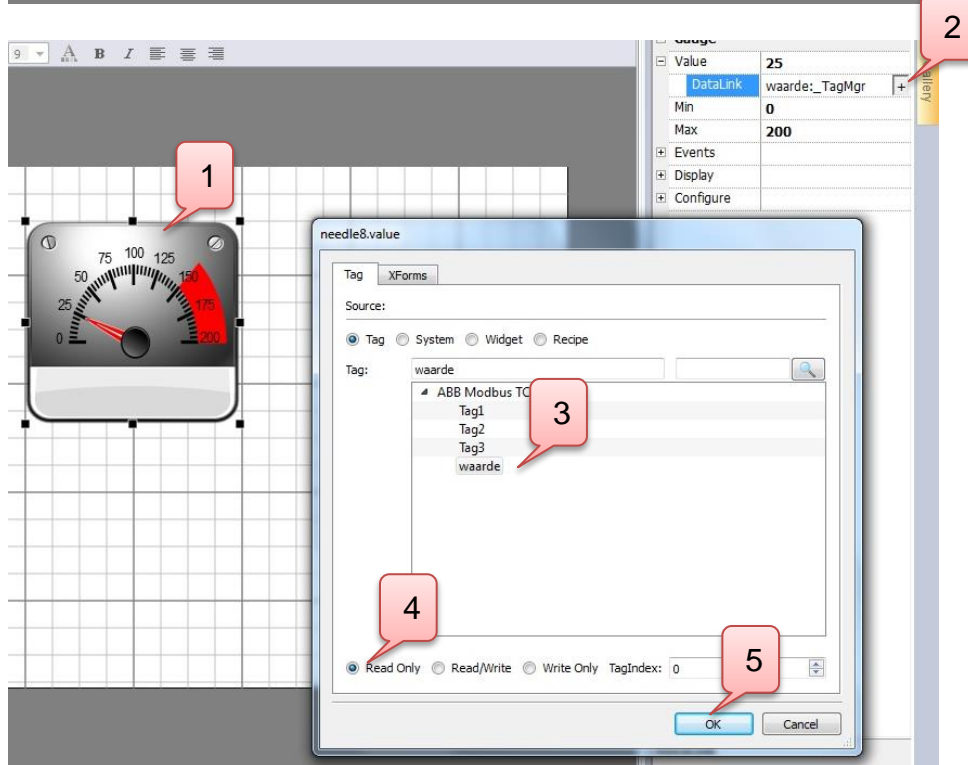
9 A B I

Gauge

| | |
|---|---|
| Value | 25 |
| DataLink | waarde:_TagMgr + |
| Min | 0 |
| Max | 200 |
| Events | |
| Display | |
| Configure | |

Gallery

2

1

0 25 50 75 100 125 150 175 200

needle8.value

Tag XForms

Source:

Tag System Widget Recipe

Tag: waarde

ABB Modbus TC
Tag1
Tag2
Tag3
waarde

3

4

Read Only Read/Write Write Only TagIndex: 0

5

OK Cancel